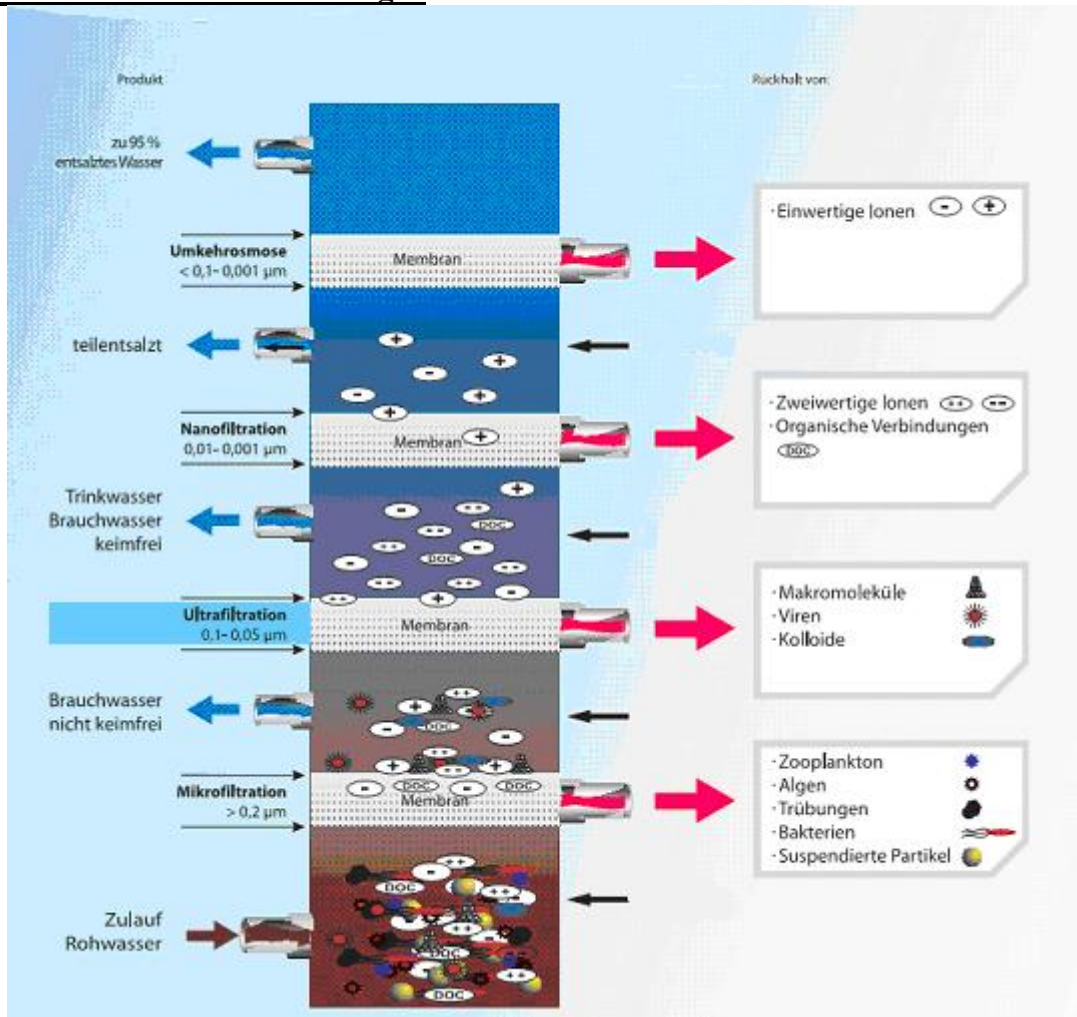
Produkt

Rückhalt von:

zu 95 % entsalztes Wasser

Umkehrosmose
< 0,1– 0,001 µm

Membran

· Einwertige Ionen

teilentsalzt

Nanofiltration
0,01– 0,001 µm

Membran

· Zweiwertige Ionen
· Organische Verbindungen
DOC

Trinkwasser
Brauchwasser
keimfrei

DOC

DOC

Ultrafiltration
0,1– 0,05 µm

Membran

· Makromoleküle
· Viren
· Kolloide

Brauchwasser
nicht keimfrei

DOC

Mikrofiltration
> 0,2 µm

DOC

Membran

DOC

· Zooplankton
· Algen
· Trübungen
· Bakterien
· Suspendierte Partikel

DOC

Zulauf
Rohwasser

DOC

DOC